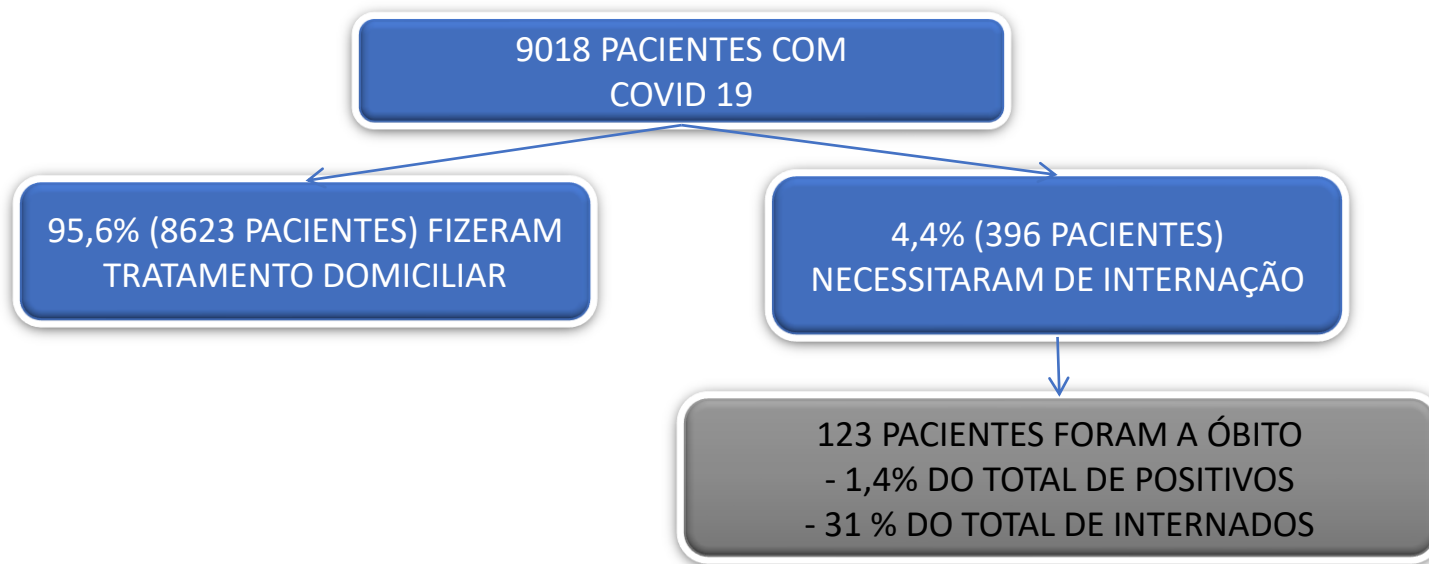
9018 PACIENTES COM COVID 19

95,6% (8623 PACIENTES) FIZERAM TRATAMENTO DOMICILIAR

4,4% (396 PACIENTES) NECESSITARAM DE INTERNAÇÃO

123 PACIENTES FORAM A ÓBITO
- 1,4% DO TOTAL DE POSITIVOS
- 31 % DO TOTAL DE INTERNADOS